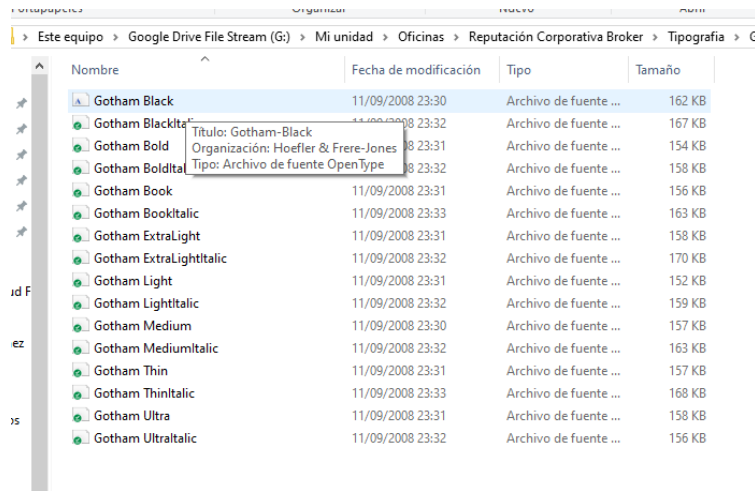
Portapapeles Organizar Nuevo Abrir

> Este equipo > Google Drive File Stream (G:) > Mi unidad > Oficinas > Reputación Corporativa Broker > Tipografia > G

| Nombre | Fecha de modificación | Tipo | Tamaño |
|---|---|---|---|
| Gotham Black | 11/09/2008 23:30 | Archivo de fuente ... | 162 KB |
| Gotham BlackItal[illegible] | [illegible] 23:32 | Archivo de fuente ... | 167 KB |
| Gotham Bold | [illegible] 23:31 | Archivo de fuente ... | 154 KB |
| Gotham BoldItal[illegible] | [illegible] 23:32 | Archivo de fuente ... | 158 KB |
| Gotham Book | 11/09/2008 23:31 | Archivo de fuente ... | 156 KB |
| Gotham BookItalic | 11/09/2008 23:33 | Archivo de fuente ... | 163 KB |
| Gotham ExtraLight | 11/09/2008 23:31 | Archivo de fuente ... | 158 KB |
| Gotham ExtraLightItalic | 11/09/2008 23:32 | Archivo de fuente ... | 170 KB |
| Gotham Light | 11/09/2008 23:31 | Archivo de fuente ... | 152 KB |
| Gotham LightItalic | 11/09/2008 23:32 | Archivo de fuente ... | 159 KB |
| Gotham Medium | 11/09/2008 23:30 | Archivo de fuente ... | 157 KB |
| Gotham MediumItalic | 11/09/2008 23:32 | Archivo de fuente ... | 163 KB |
| Gotham Thin | 11/09/2008 23:31 | Archivo de fuente ... | 157 KB |
| Gotham ThinItalic | 11/09/2008 23:33 | Archivo de fuente ... | 168 KB |
| Gotham Ultra | 11/09/2008 23:31 | Archivo de fuente ... | 158 KB |
| Gotham UltraItalic | 11/09/2008 23:32 | Archivo de fuente ... | 156 KB |

Título: Gotham-Black
Organización: Hoefler & Frere-Jones
Tipo: Archivo de fuente OpenType

ud F
ez
os